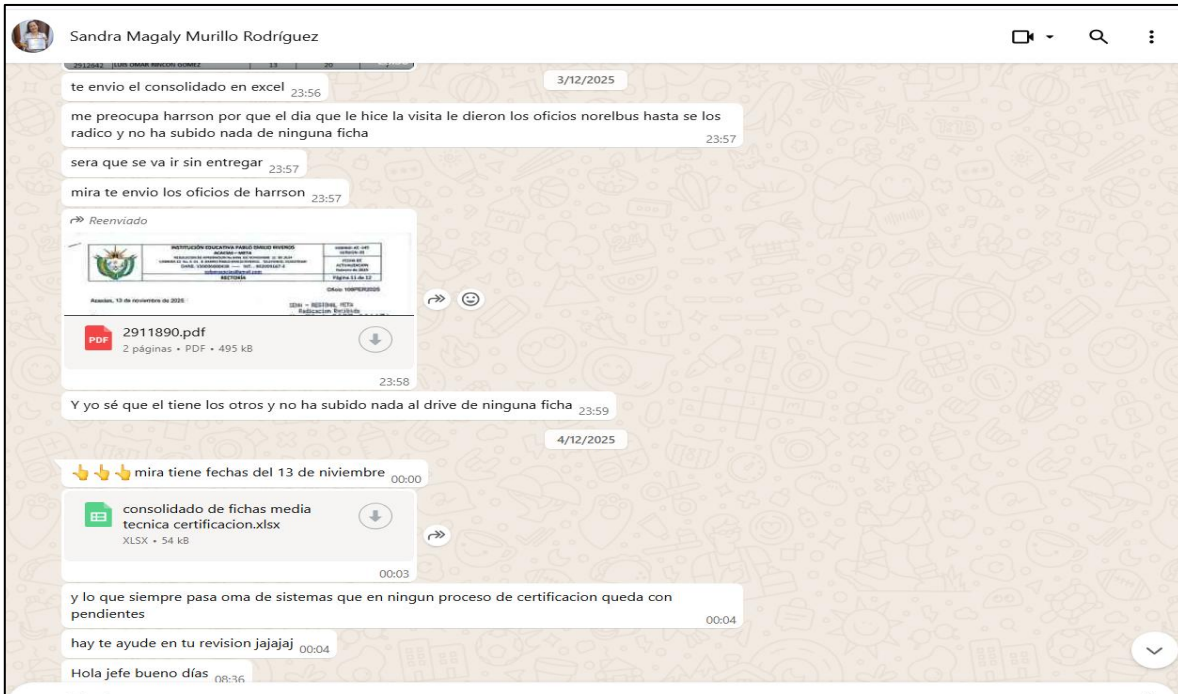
Sandra Magaly Murillo Rodríguez

3/12/2025

te envio el consolidado en excel 23:56

me preocupa harrson por que el dia que le hice la visita le dieron los oficios norelbus hasta se los radico y no ha subido nada de ninguna ficha 23:57

sera que se va ir sin entregar 23:57

mira te envio los oficios de harrson 23:57

Reenviado

INSTITUCIÓN EDUCATIVA PABLO EMILIO RIVEROS
ACACIAS – META
RECTORÍA

Acacías, 13 de noviembre de 2025

2911890.pdf
2 páginas • PDF • 495 kB
23:58

Y yo sé que el tiene los otros y no ha subido nada al drive de ninguna ficha 23:59

4/12/2025

👆👆👆 mira tiene fechas del 13 de niviembre 00:00

consolidado de fichas media tecnica certificacion.xlsx
XLSX • 54 kB
00:03

y lo que siempre pasa oma de sistemas que en ningun proceso de certificacion queda con pendientes 00:04

hay te ayude en tu revision jajajaj 00:04

Hola jefe bueno días 08:36